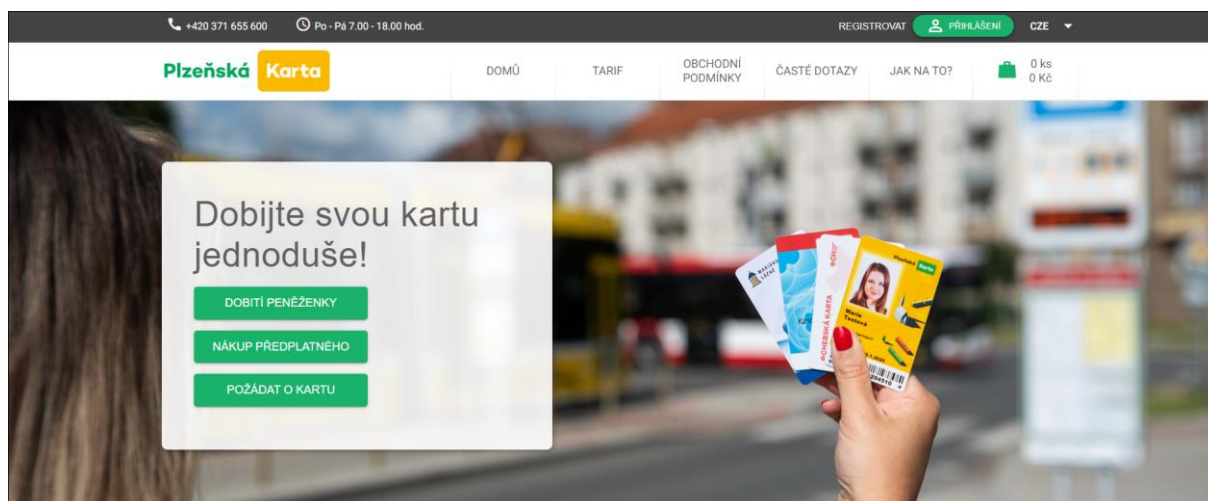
+420 371 655 600
Po - Pá 7.00 - 18.00 hod.
REGISTROVAT
PŘIHLÁŠENÍ
CZE

Plzeňská Karta
DOMŮ
TARIF
OBCHODNÍ PODMÍNKY
ČASTÉ DOTAZY
JAK NA TO?
0 ks
0 Kč

Dobijte svou kartu jednoduše!
DOBITÍ PENĚŽENKY
NÁKUP PŘEDPLATNÉHO
POŽÁDAT O KARTU

Plzeňská Karta
Marie Testová
CHEBSKÁ KARTA